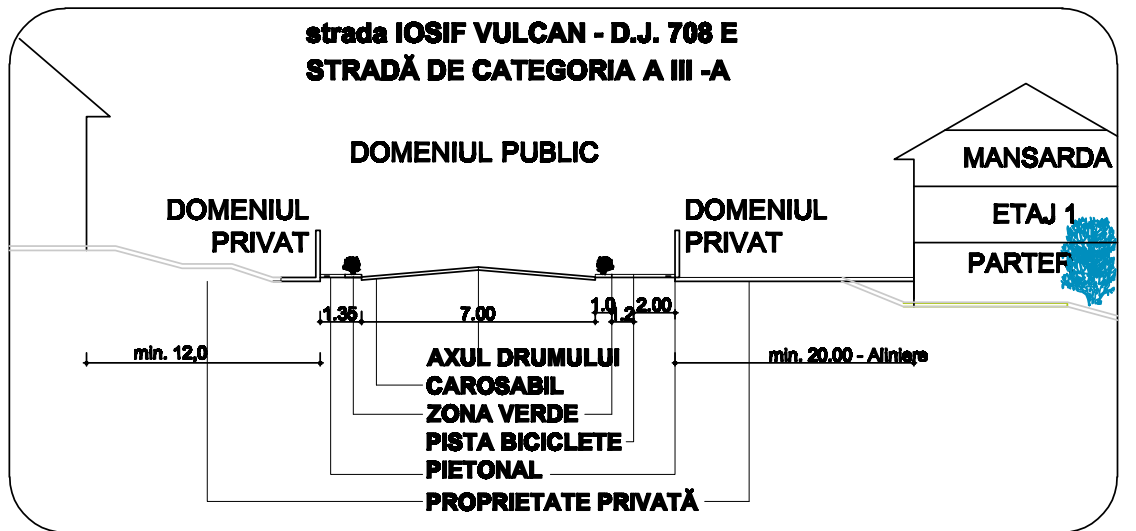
strada IOSIF VULCAN - D.J. 708 E
STRADĂ DE CATEGORIA A III -A

DOMENIUL PUBLIC

MANSARDA

ETAJ 1

PARTER

DOMENIUL PRIVAT

DOMENIUL PRIVAT

1.35

7.00

1.0

1.2

2.00

min. 12,0

min. 20.00 - Aliniere

AXUL DRUMULUI
CAROSABIL
ZONA VERDE
PISTA BICICLETE
PIETONAL
PROPRIETATE PRIVATĂ